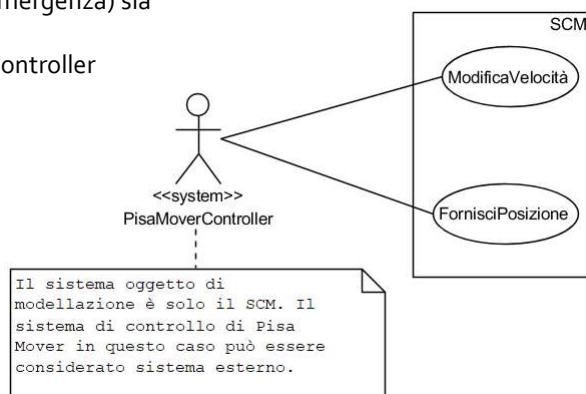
mergenza) sia

ontroller

SCM

ModificaVelocità

FornisciPosizione

<<system>>
PisaMoverController

Il sistema oggetto di modellazione è solo il SCM. Il sistema di controllo di Pisa Mover in questo caso può essere considerato sistema esterno.